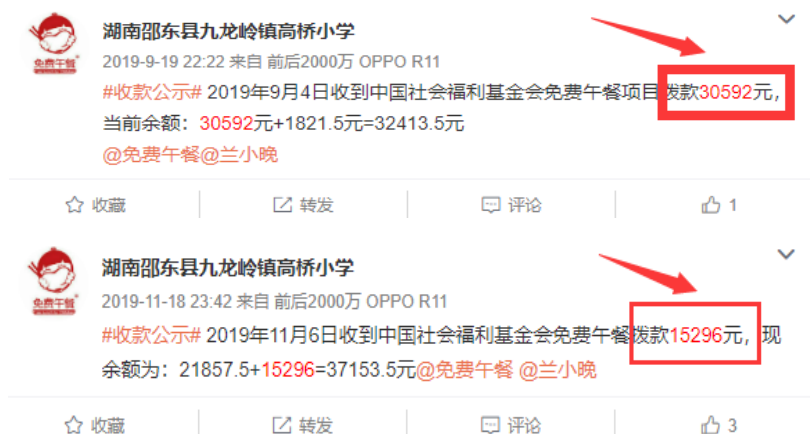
免费午餐

湖南邵东县九龙岭镇高桥小学

2019-9-19 22:22 来自 前后2000万 OPPO R11

#收款公示# 2019年9月4日收到中国社会福利基金会免费午餐项目拨款30592元，当前余额：30592元+1821.5元=32413.5元

@免费午餐@兰小晚

收藏　转发　评论　1

免费午餐

湖南邵东县九龙岭镇高桥小学

2019-11-18 23:42 来自 前后2000万 OPPO R11

#收款公示# 2019年11月6日收到中国社会福利基金会免费午餐拨款15296元，现余额为：21857.5+15296=37153.5元@免费午餐 @兰小晚

收藏　转发　评论　3